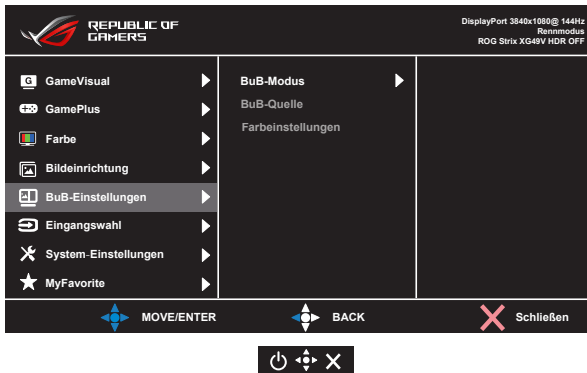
REPUBLIC OF GAMERS

DisplayPort 3840x1080@ 144Hz
Rennmodus
ROG Strix XG49V HDR OFF

GameVisual
GamePlus
Farbe
Bildeinrichtung
BuB-Einstellungen
Eingangswahl
System-Einstellungen
MyFavorite

BuB-Modus
BuB-Quelle
Farbeinstellungen

MOVE/ENTER
BACK
Schließen